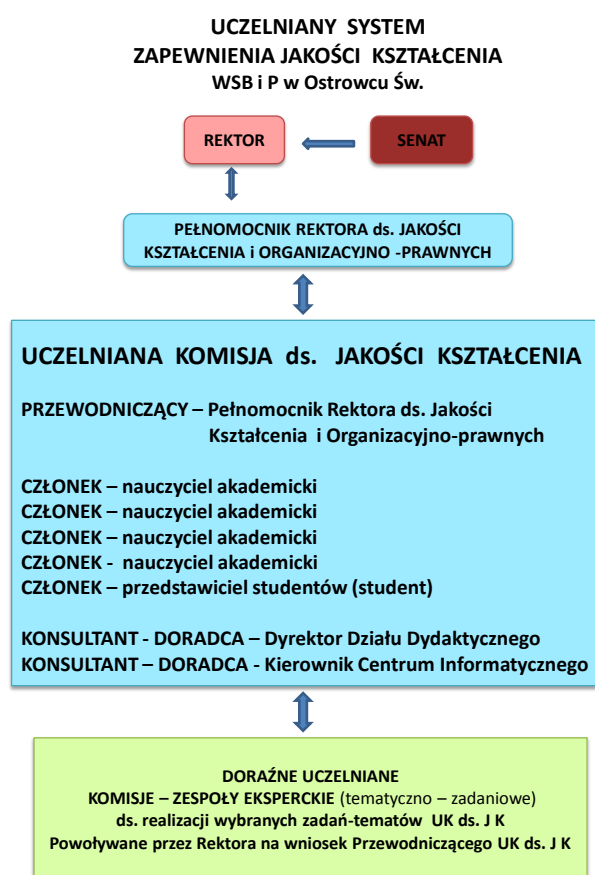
UCZELNIANY SYSTEM
ZAPEWNIENIA JAKOŚCI KSZTAŁCENIA
WSB i P w Ostrowcu Św.

REKTOR

SENAT

PEŁNOMOCNIK REKTORA ds. JAKOŚCI KSZTAŁCENIA i ORGANIZACYJNO -PRAWNYCH

UCZELNIANA KOMISJA ds. JAKOŚCI KSZTAŁCENIA

PRZEWODNICZĄCY – Pełnomocnik Rektora ds. Jakości Kształcenia i Organizacyjno-prawnych

CZŁONEK – nauczyciel akademicki
CZŁONEK – nauczyciel akademicki
CZŁONEK – nauczyciel akademicki
CZŁONEK - nauczyciel akademicki
CZŁONEK – przedstawiciel studentów (student)

KONSULTANT - DORADCA – Dyrektor Działu Dydaktycznego
KONSULTANT – DORADCA - Kierownik Centrum Informatycznego

DORAŹNE UCZELNIANE
KOMISJE – ZESPOŁY EKSPERCKIE (tematyczno – zadaniowe)
ds. realizacji wybranych zadań-tematów UK ds. J K
Powoływane przez Rektora na wniosek Przewodniczącego UK ds. J K